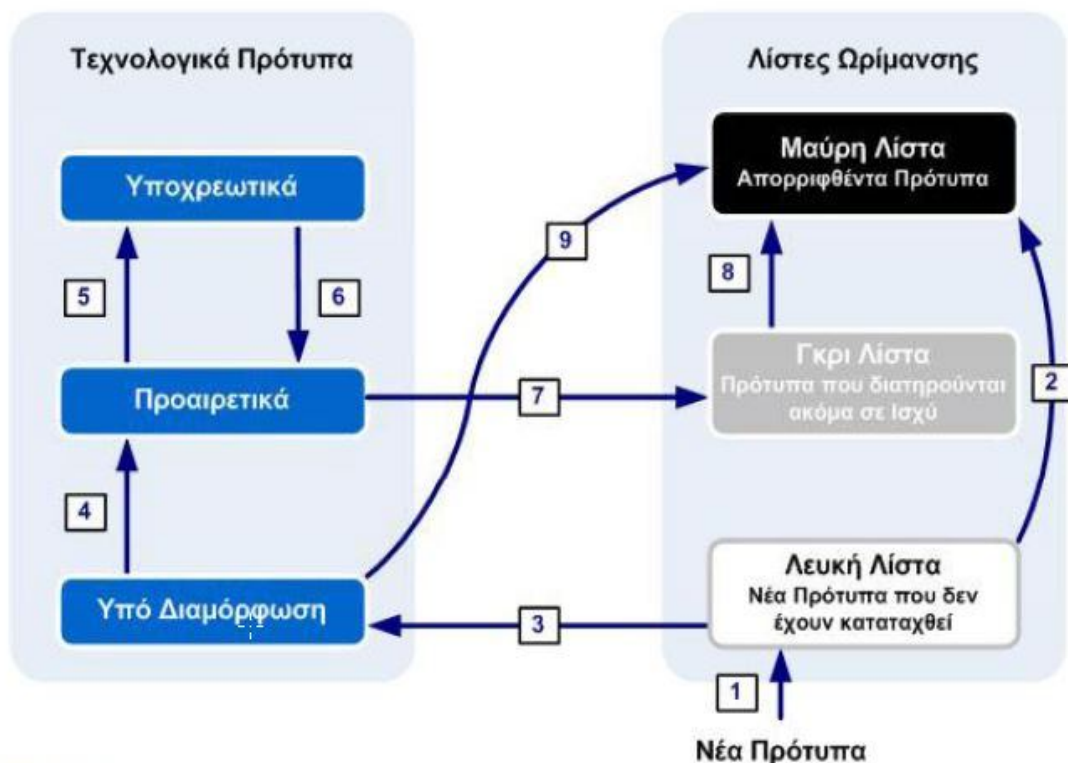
Τεχνολογικά Πρότυπα

Υποχρεωτικά

5

6

Προαιρετικά

4

Υπό Διαμόρφωση

Λίστες Ωρίμανσης

Μαύρη Λίστα
Απορριφθέντα Πρότυπα

9

8

Γκρι Λίστα
Πρότυπα που διατηρούνται ακόμα σε ισχύ

7

2

Λευκή Λίστα
Νέα Πρότυπα που δεν έχουν καταταχθεί

3

1

Νέα Πρότυπα